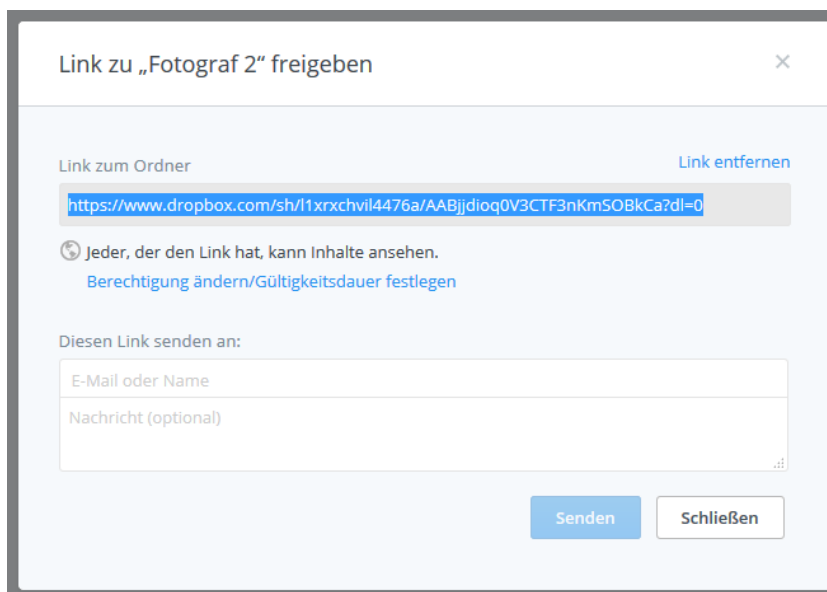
Link zu „Fotograf 2" freigeben

×

Link zum Ordner

Link entfernen

https://www.dropbox.com/sh/l1xrxchvil4476a/AABjjdioq0V3CTF3nKmSOBkCa?dl=0

Jeder, der den Link hat, kann Inhalte ansehen.

Berechtigung ändern/Gültigkeitsdauer festlegen

Diesen Link senden an:

E-Mail oder Name

Nachricht (optional)

Senden

Schließen